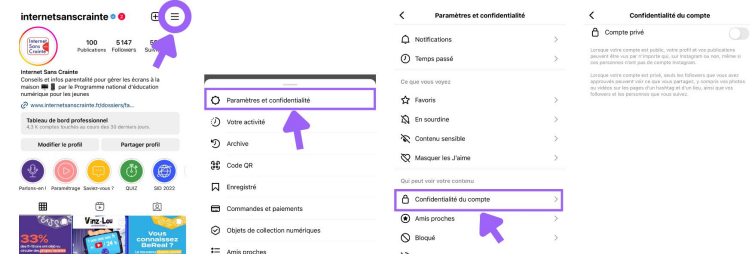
internetsanscrainte

Internet Sans Crainte

100 Publications 5147 Followers 55 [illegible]

Internet Sans Crainte
Conseils et infos parentalité pour gérer les écrans à la maison par le Programme national d'éducation numérique pour les jeunes

www.internetsanscrainte.fr/dossiers/fa...

Tableau de bord professionnel
4,3 K comptes touchés au cours des 30 derniers jours

Modifier le profil
Partager profil

Parlons-en ! Paramétrage Savoir-vous ? QUIZ SID 2022

33%

Vous connaissez BeReal ?

Paramètres et confidentialité
Votre activité
Archive
Code QR
Enregistré
Commandes et paiements
Objets de collection numériques
Amis proches

Paramètres et confidentialité
Notifications
Temps passé
Ce que vous voyez
Favoris
En sourdine
Contenu sensible
Masquer les J'aime
Qui peut voir votre contenu
Confidentialité du compte
Amis proches
Bloqué

Confidentialité du compte
Compte privé
Lorsque votre compte est public, votre profil et vos publications peuvent être vus par n'importe qui, sur Instagram ou non, même si ces personnes n'ont pas de compte Instagram.
Lorsque votre compte est privé, seuls les followers que vous avez approuvés peuvent voir ce que vous partagez, y compris vos photos ou vidéos sur les pages d'un hashtag et d'un lieu, ainsi que vos followers et les personnes que vous suivez.